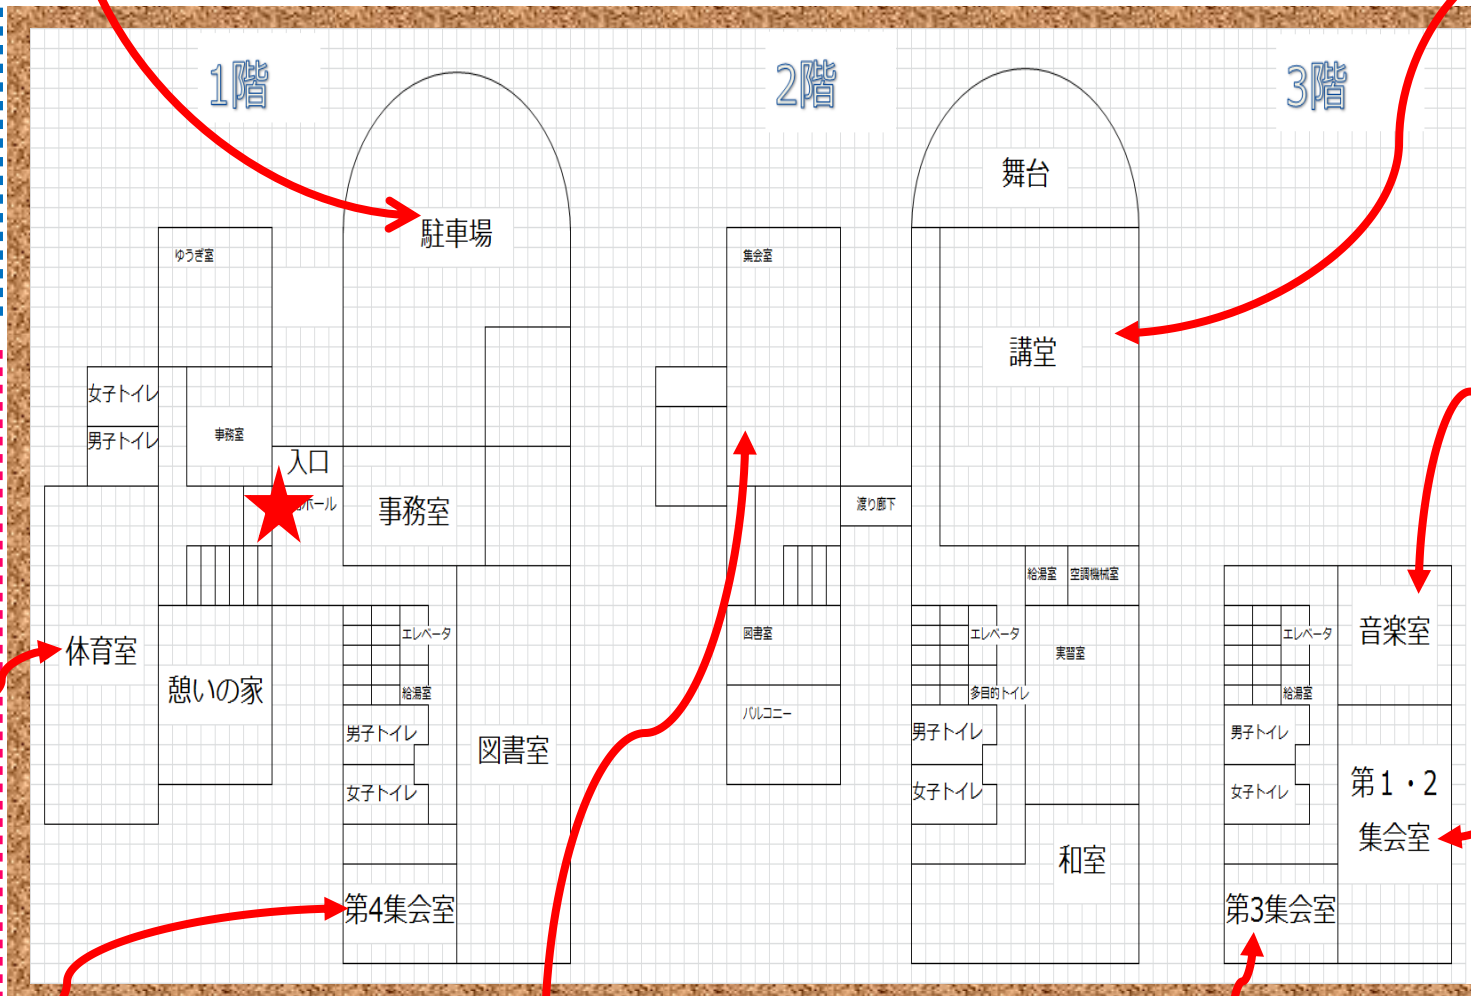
1階

駐車場

ゆうぎ室

女子トイレ

男子トイレ

事務室

入口

ホール

事務室

体育室

憩いの家

エレベータ

給湯室

男子トイレ

女子トイレ

図書室

第4集会室

2階

集会室

渡り廊下

図書室

バルコニー

舞台

講堂

給湯室

空調機械室

エレベータ

実習室

多目的トイレ

男子トイレ

女子トイレ

和室

3階

エレベータ

給湯室

音楽室

男子トイレ

女子トイレ

第1・2 集会室

第3集会室